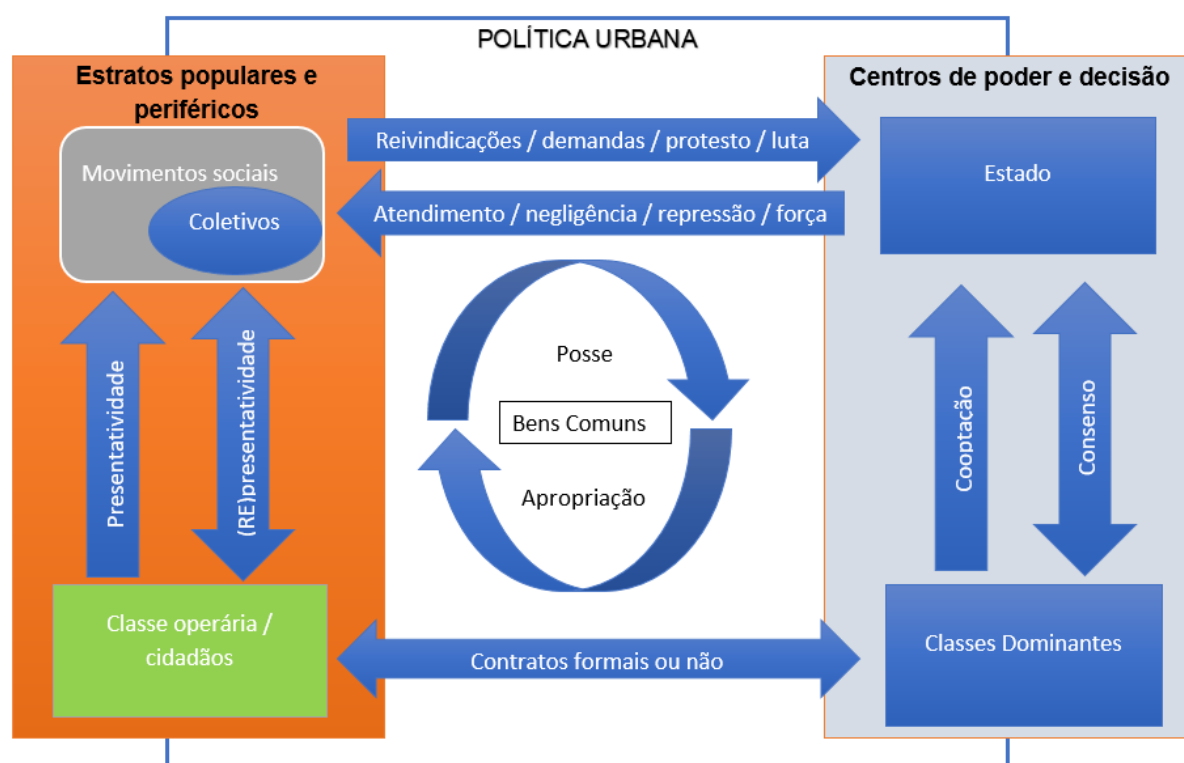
POLÍTICA URBANA

Estratos populares e periféricos

Centros de poder e decisão

Movimentos sociais

Coletivos

Reivindicações / demandas / protesto / luta

Atendimento / negligência / repressão / força

Estado

Presentatividade

(RE)presentatividade

Posse

Bens Comuns

Apropriação

Cooptação

Consenso

Classe operária / cidadãos

Contratos formais ou não

Classes Dominantes